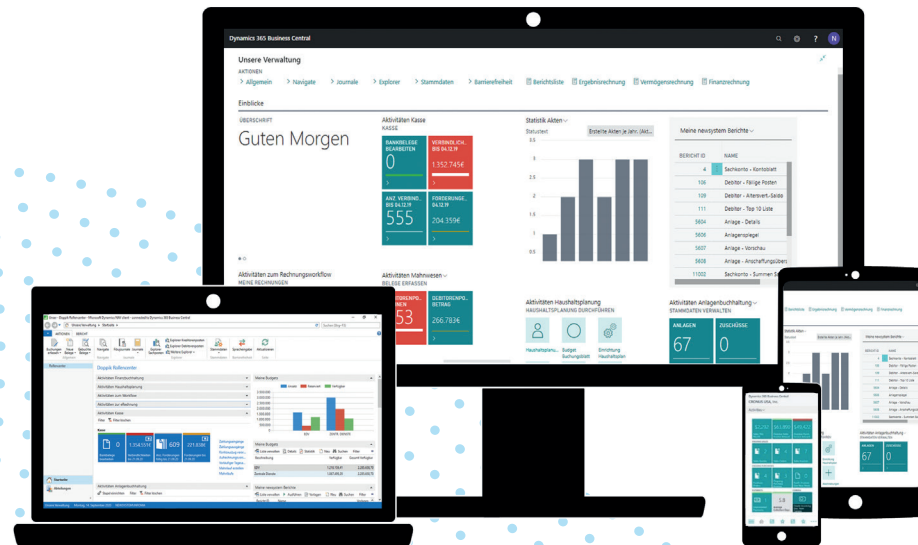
Dynamics 365 Business Central

Unsere Verwaltung
AKTIONEN
> Allgemein > Navigate > Journale > Explorer > Stammdaten > Barrierefreiheit Berichtsliste Ergebnisrechnung Vermögensrechnung Finanzrechnung

Einblicke

ÜBERSCHRIFT
Guten Morgen

Aktivitäten Kasse
KASSE

BANKBELEGE BEARBEITEN
0

VERBINDLICH... BIS 04.12.19
1.352.745€

ANZ. VERBIND... BIS 04.12.19
555

FORDERUNG... BIS 04.12.19
204.359€

Statistik Akten
Statustext: Erstellte Akten je Jahr (Akt...

Meine newsystem Berichte

| BERICHT ID | NAME |
|---|---|
| 4 | Sachkonto - Kontoblatt |
| 106 | Debitor - Fällige Posten |
| 109 | Debitor - Altersvert.-Saldo |
| 111 | Debitor - Top 10 Liste |
| 5604 | Anlage - Details |
| 5606 | Anlagenspiegel |
| 5607 | Anlage - Vorschau |
| 5608 | Anlage - Anschaffungsübers |
| 11002 | Sachkonto - Summen Sa |

Aktivitäten zum Rechnungsworkflow
MEINE RECHNUNGEN

Aktivitäten Mahnwesen
BELEGE ERFASSEN

DEBITORENPO... BETRAG
266.783€

Aktivitäten Haushaltsplanung
HAUSHALTSPLANUNG DURCHFÜHREN
Haushaltsplanu... Budget Buchungsblatt Einrichtung Haushaltsplan

Aktivitäten Anlagenbuchhaltung
STAMMDATEN VERWALTEN
ANLAGEN 67
ZUSCHÜSSE 0

Doppik Rollencenter
Meine Budgets
Kasse
609
1.354.555€
221.808€
Meine newsystem Berichte